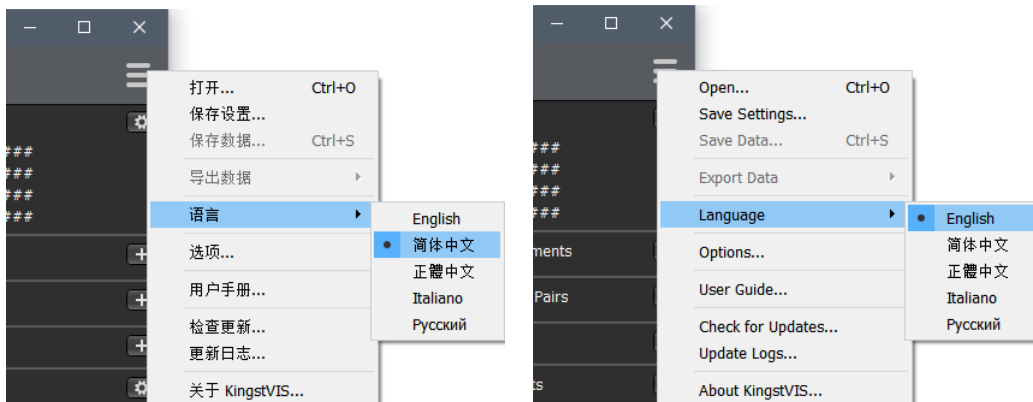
打开... Ctrl+O
保存设置...
保存数据... Ctrl+S
导出数据
语言
English
简体中文
正體中文
Italiano
Русский
选项...
用户手册...
检查更新...
更新日志...
关于 KingstVIS...

###
###
###
###

Open... Ctrl+O
Save Settings...
Save Data... Ctrl+S
Export Data
Language
English
简体中文
正體中文
Italiano
Русский
Options...
User Guide...
Check for Updates...
Update Logs...
About KingstVIS...

###
###
###
###
ments
Pairs
ts